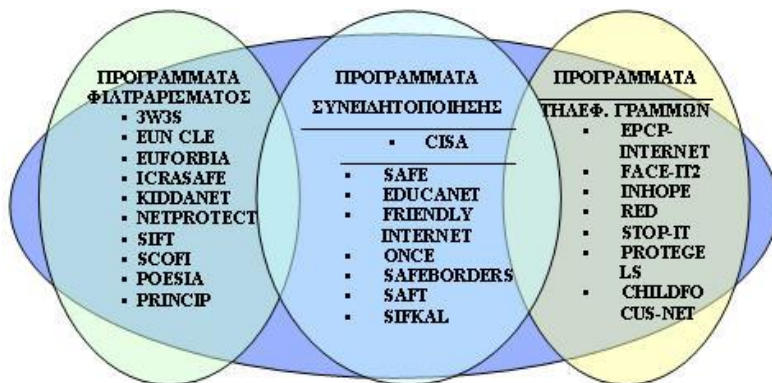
ΠΡΟΓΡΑΜΜΑΤΑ ΦΙΛΤΡΑΡΙΣΜΑΤΟΣ
- 3W3S
- EUN CLE
- EUFORBIA
- ICRASAFE
- KIDDANET
- NETPROTECT
- SIFT
- SCOFI
- POESIA
- PRINCIP

ΠΡΟΓΡΑΜΜΑΤΑ ΣΥΝΕΙΔΗΤΟΠΟΙΗΣΗΣ
- CISA
- SAFE
- EDUCANET
- FRIENDLY INTERNET
- ONCE
- SAFEBORDERS
- SAFT
- SIFKAL

ΠΡΟΓΡΑΜΜΑΤΑ ΤΗΛΕΦ. ΓΡΑΜΜΩΝ
- EPCP-INTERNET
- FACE-IT2
- INHOPE
- RED
- STOP-IT
- PROTEGE LS
- CHILDFO CUS-NET